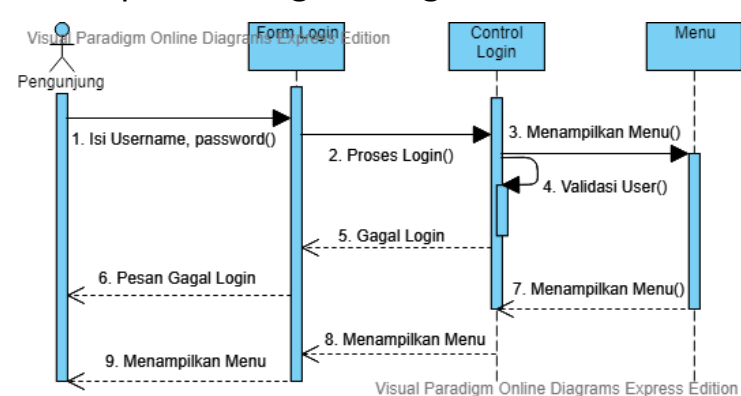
Visual Paradigm Online Diagrams Express Edition

Pengunjung

Form Login

Control Login

Menu

1. Isi Username, password()

2. Proses Login()

3. Menampilkan Menu()

4. Validasi User()

5. Gagal Login

6. Pesan Gagal Login

7. Menampilkan Menu()

8. Menampilkan Menu

9. Menampilkan Menu

Visual Paradigm Online Diagrams Express Edition